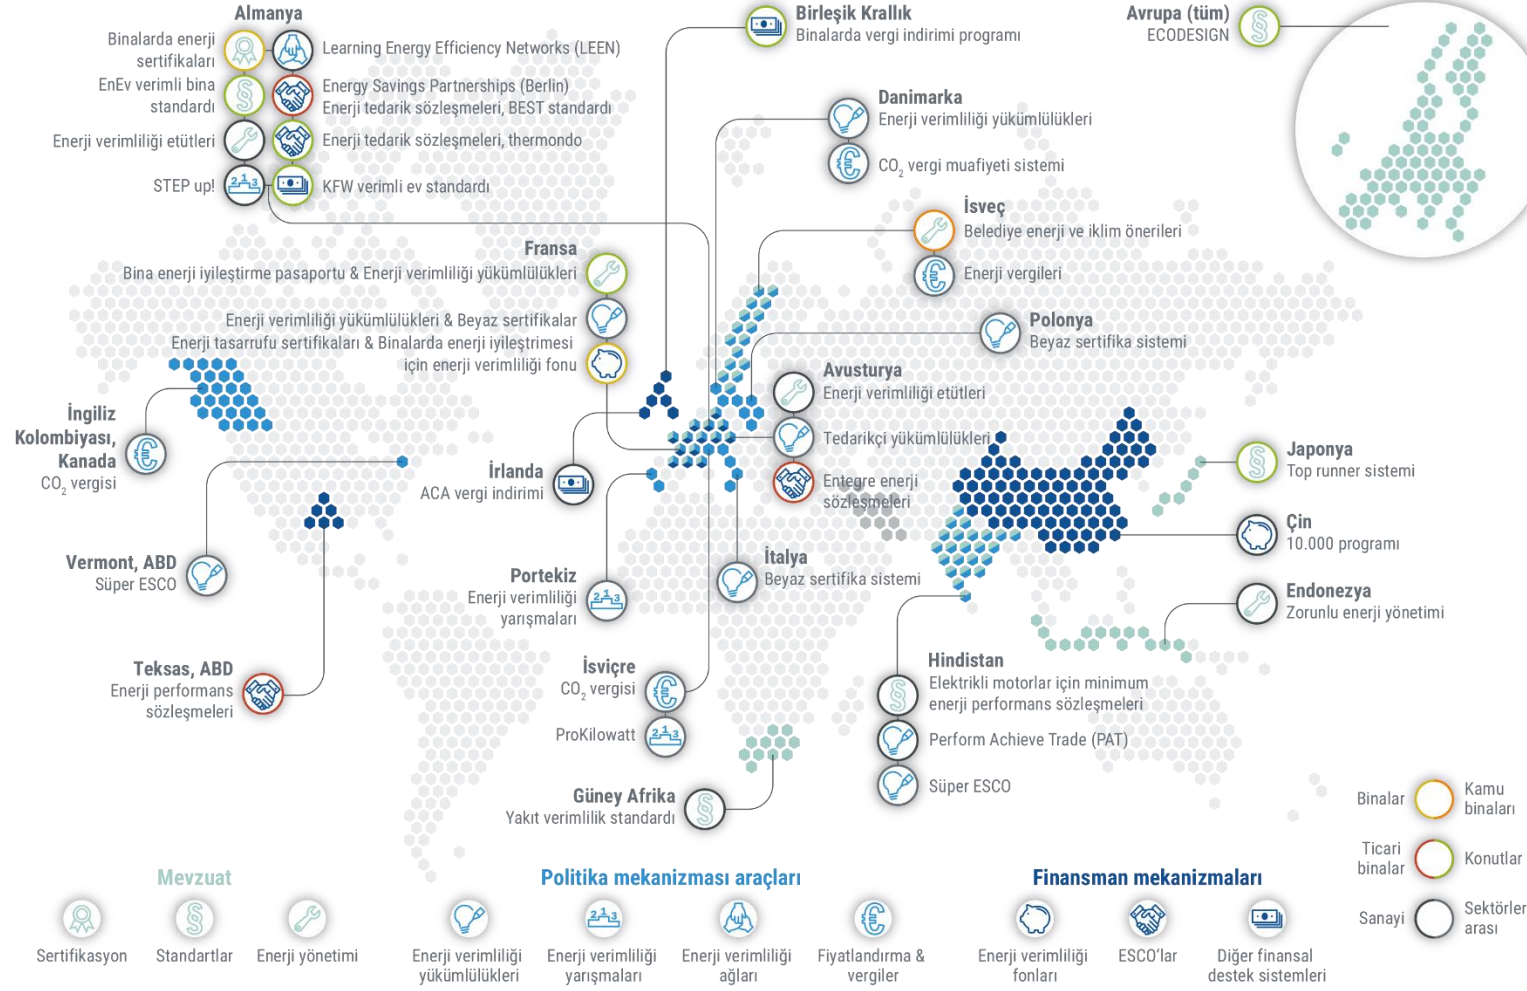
Almanya

Binalarda enerji sertifikaları
Learning Energy Efficiency Networks (LEEN)
EnEv verimli bina standardı
Energy Savings Partnerships (Berlin)
Enerji tedarik sözleşmeleri, BEST standardı
Enerji verimliliği etütleri
Enerji tedarik sözleşmeleri, thermondo
STEP up!
KFW verimli ev standardı

Birleşik Krallık
Binalarda vergi indirimi programı

Avrupa (tüm)
ECODESIGN

Danimarka
Enerji verimliliği yükümlülükleri
$CO_2$ vergi muafiyeti sistemi

İsveç
Belediye enerji ve iklim önerileri
Enerji vergileri

Fransa
Bina enerji iyileştirme pasaportu & Enerji verimliliği yükümlülükleri
Enerji verimliliği yükümlülükleri & Beyaz sertifikalar
Enerji tasarrufu sertifikaları & Binalarda enerji iyileştirmesi için enerji verimliliği fonu

Polonya
Beyaz sertifika sistemi

Avusturya
Enerji verimliliği etütleri
Tedarikçi yükümlülükleri
Entegre enerji sözleşmeleri

İngiliz Kolombiyası, Kanada
$CO_2$ vergisi

İrlanda
ACA vergi indirimi

Japonya
Top runner sistemi

Çin
10.000 programı

Vermont, ABD
Süper ESCO

Portekiz
Enerji verimliliği yarışmaları

İtalya
Beyaz sertifika sistemi

Endonezya
Zorunlu enerji yönetimi

Hindistan
Elektrikli motorlar için minimum enerji performans sözleşmeleri
Perform Achieve Trade (PAT)
Süper ESCO

Teksas, ABD
Enerji performans sözleşmeleri

İsviçre
$CO_2$ vergisi
ProKilowatt

Güney Afrika
Yakıt verimlilik standardı

Binalar
Kamu binaları
Ticari binalar
Konutlar
Sanayi
Sektörler arası

Mevzuat
Sertifikasyon
Standartlar
Enerji yönetimi

Politika mekanizması araçları
Enerji verimliliği yükümlülükleri
Enerji verimliliği yarışmaları
Enerji verimliliği ağları
Fiyatlandırma & vergiler

Finansman mekanizmaları
Enerji verimliliği fonları
ESCO'lar
Diğer finansal destek sistemleri